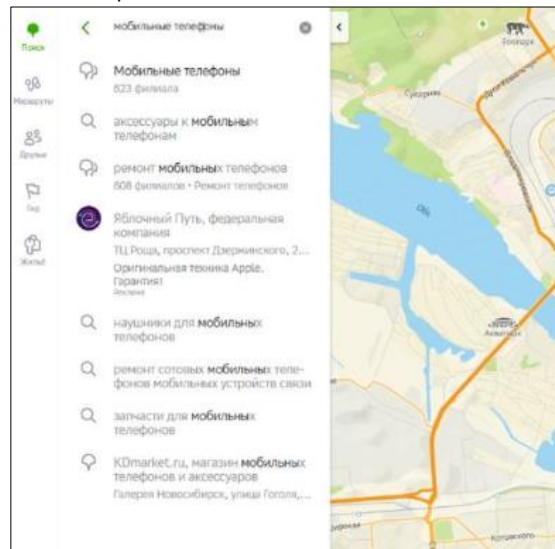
Поиск
Маршруты
Друзья
Гид
Жильё

мобильные телефоны

Мобильные телефоны
823 филиала

аксессуары к мобильным телефонам

ремонт мобильных телефонов
808 филиалов • Ремонт телефонов

Яблочный Путь, федеральная компания
ТЦ Роща, проспект Дзержинского, 2...
Оригинальная техника Apple. Гарантия!
Реклама

наушники для мобильных телефонов

ремонт сотовых мобильных телефонов мобильных устройств связи

запчасти для мобильных телефонов

KDmarket.ru, магазин мобильных телефонов и аксессуаров
Галерея Новосибирск, улица Гоголя,...

Зоопарк
Сухарная
Обь
Аквапарк
Кирова
Котовского